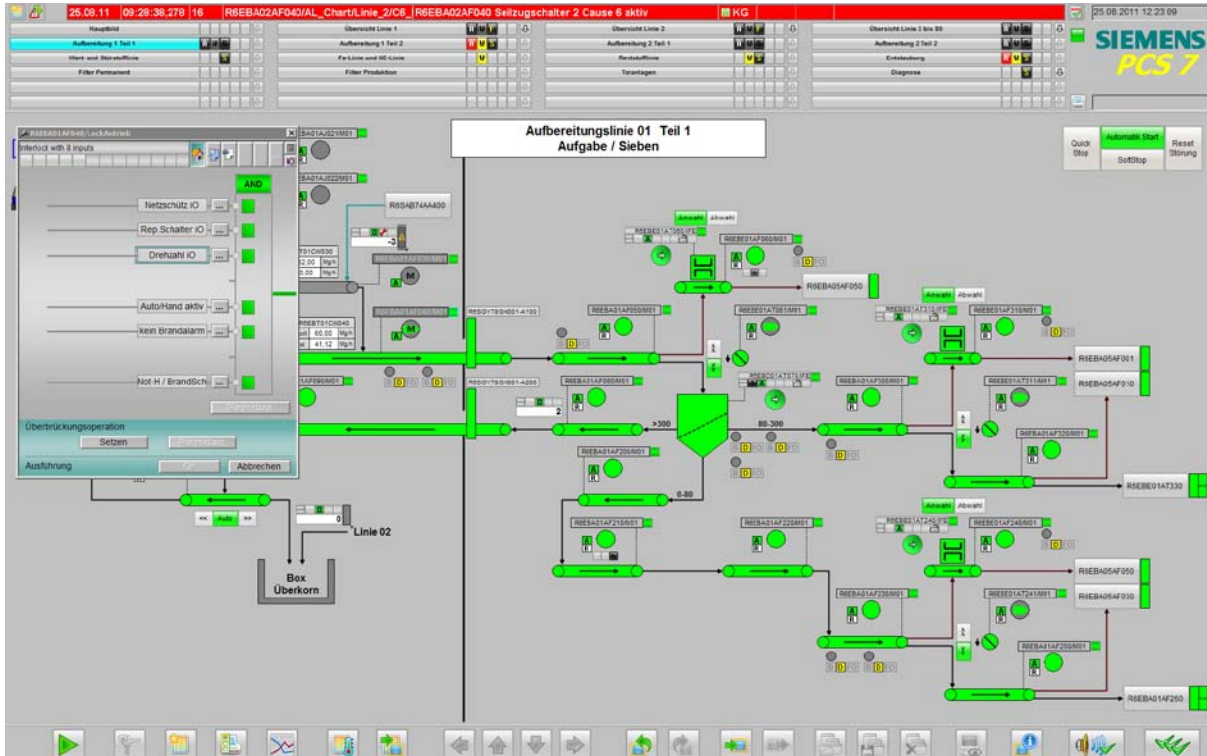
25.08.11 09:28:38,278 16 R6EBA02AF040/AL_Chart/Linie_2/C6_R6EBA02AF040 Seilzugschalter 2 Cause 6 aktiv KG

25.08.2011 12:23:09

Hauptbild
Aufbereitung 1 Teil 1
Werk und Störstufflinie
Filter Permanent

Übersicht Linie 1
Aufbereitung 1 Teil 2
Fe-Linie und HE-Linie
Filter Produktion

Übersicht Linie 2
Aufbereitung 2 Teil 1
Reststofflinie
Toranlagen

Übersicht Linie 3 bis 80
Aufbereitung 2 Teil 2
Entstaubung
Diagnose

SIEMENS
PCS 7

R6EBA01AF040/LockAntrieb
Interlock with 8 inputs
AND
Netzschütz iO
Rep.Schalter iO
Drehzahl iO
Auto/Hand aktiv
kein Brandalarm
Not-H / BrandSch
Überbrückungsoperation
Setzen
Ausführung
Abbrechen

Aufbereitungslinie 01 Teil 1
Aufgabe / Sieben

Quick Stop
Automatik Start
SoftStop
Reset Störung

R6SAB74AA400
R6EBA05AF050
R6EBA05AF001
R6EBA05AF010
R6EBE01AT330
R6EBA05AF050
R6EBA05AF030
R6EBA01AF260

Anwahl Abwahl
Anwahl Abwahl
Anwahl Abwahl

>300
80-300
0-80
2
0
Linie 02
Box
Überkorn
<< Auto >>